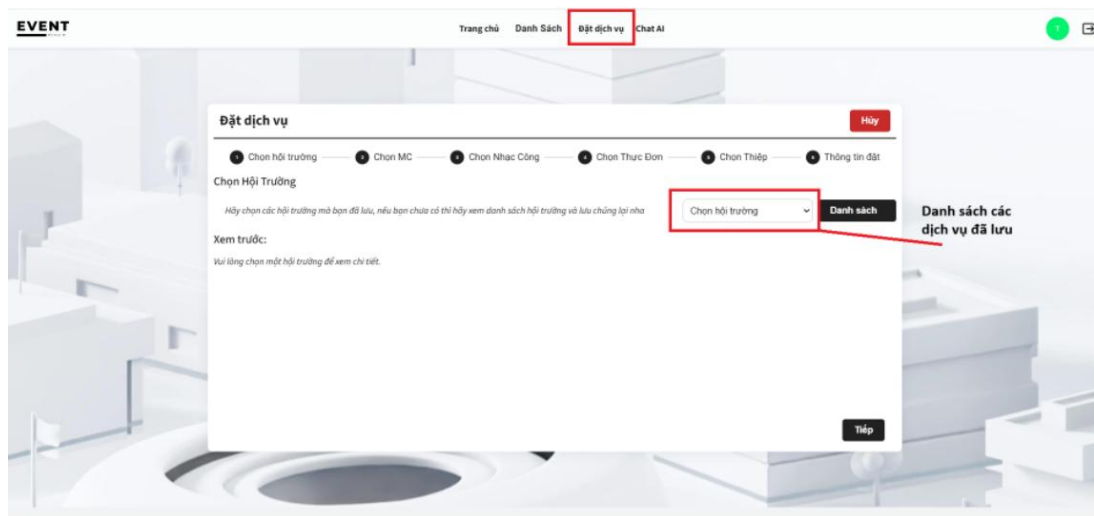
EVENT

Trang chủ Danh Sách Đặt dịch vụ Chat AI

T

Đặt dịch vụ

Hủy

1 Chọn hội trường 2 Chọn MC 3 Chọn Nhạc Công 4 Chọn Thực Đơn 5 Chọn Thiệp 6 Thông tin đặt

Chọn Hội Trường

Hãy chọn các hội trường mà bạn đã lưu, nếu bạn chưa có thì hãy xem danh sách hội trường và lưu chúng lại nha

Chọn hội trường

Danh sách

Danh sách các dịch vụ đã lưu

Xem trước:

Vui lòng chọn một hội trường để xem chi tiết.

Tiếp